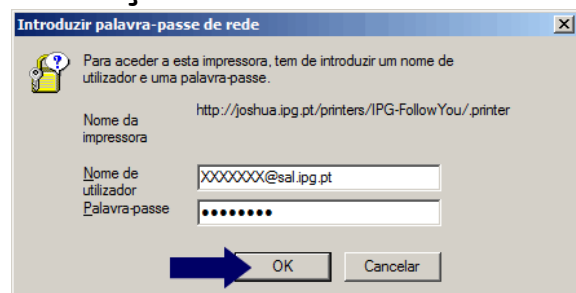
Introduzir palavra-passe de rede

×

Para aceder a esta impressora, tem de introduzir um nome de utilizador e uma palavra-passe.

Nome da impressora

http://joshua.ipg.pt/printers/IPG-FollowYou/.printer

Nome de utilizador

XXXXXXX@sal.ipg.pt

Palavra-passe

••••••••

OK

Cancelar